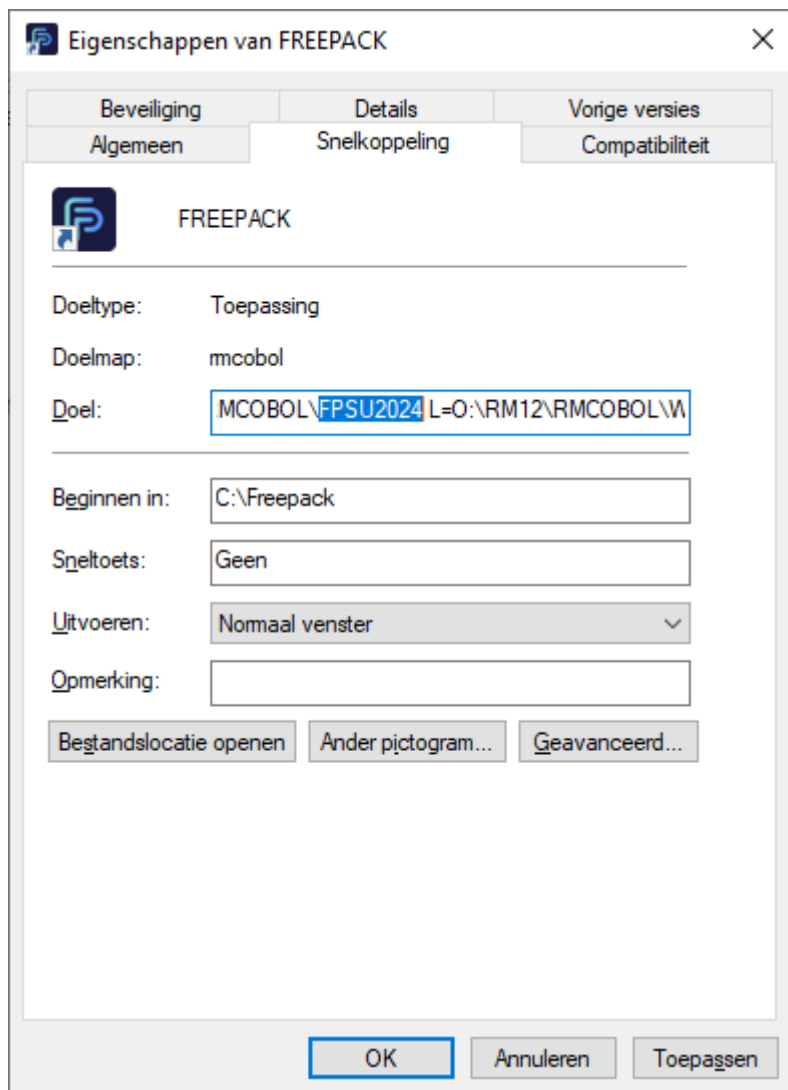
Eigenschappen van FREEPACK

Beveiliging | Details | Vorige versies
Algemeen | Snelkoppeling | Compatibiliteit

FREEPACK

Doeltype: Toepassing

Doelmap: rmcobol

Doel: MCOBOL\FPSU2024 L=O:\RM12\RMCOBOL\W

Beginnen in: C:\Freepack

Sneltoets: Geen

Uitvoeren: Normaal venster

Opmerking:

Bestandslocatie openen | Ander pictogram... | Geavanceerd...

OK | Annuleren | Toepassen